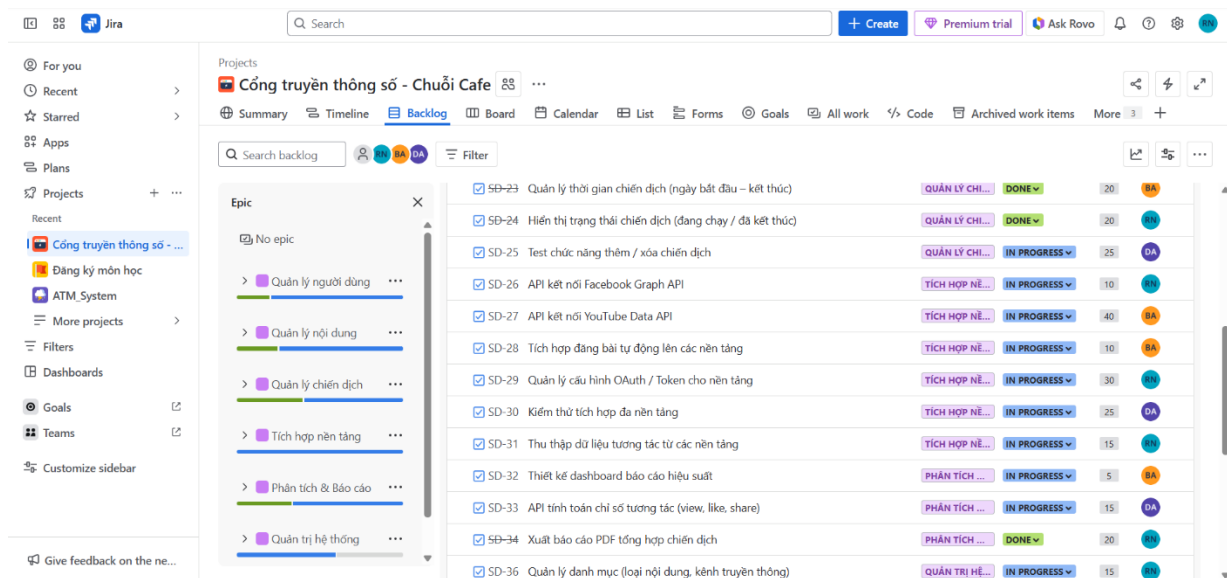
Jira

Search

+ Create

Premium trial

Ask Rovo

RN

For you
Recent
Starred
Apps
Plans
Projects
Recent
Cổng truyền thông số - ...
Đăng ký môn học
ATM_System
More projects
Filters
Dashboards
Goals
Teams
Customize sidebar

Give feedback on the ne...

Projects
Cổng truyền thông số - Chuỗi Cafe

Summary Timeline Backlog Board Calendar List Forms Goals All work Code Archived work items More 3 +

Search backlog RN BA DA Filter

Epic
No epic
Quản lý người dùng
Quản lý nội dung
Quản lý chiến dịch
Tích hợp nền tảng
Phân tích & Báo cáo
Quản trị hệ thống

| | | | | | |
|---|---|---|---|---|---|
| SD-23 | Quản lý thời gian chiến dịch (ngày bắt đầu – kết thúc) | QUẢN LÝ CHI... | DONE | 20 | BA |
| SD-24 | Hiển thị trạng thái chiến dịch (đang chạy / đã kết thúc) | QUẢN LÝ CHI... | DONE | 20 | RN |
| SD-25 | Test chức năng thêm / xóa chiến dịch | QUẢN LÝ CHI... | IN PROGRESS | 25 | DA |
| SD-26 | API kết nối Facebook Graph API | TÍCH HỢP NỀ... | IN PROGRESS | 10 | RN |
| SD-27 | API kết nối YouTube Data API | TÍCH HỢP NỀ... | IN PROGRESS | 40 | BA |
| SD-28 | Tích hợp đăng bài tự động lên các nền tảng | TÍCH HỢP NỀ... | IN PROGRESS | 10 | BA |
| SD-29 | Quản lý cấu hình OAuth / Token cho nền tảng | TÍCH HỢP NỀ... | IN PROGRESS | 30 | RN |
| SD-30 | Kiểm thử tích hợp đa nền tảng | TÍCH HỢP NỀ... | IN PROGRESS | 25 | DA |
| SD-31 | Thu thập dữ liệu tương tác từ các nền tảng | TÍCH HỢP NỀ... | IN PROGRESS | 15 | RN |
| SD-32 | Thiết kế dashboard báo cáo hiệu suất | PHÂN TÍCH ... | IN PROGRESS | 5 | BA |
| SD-33 | API tính toán chỉ số tương tác (view, like, share) | PHÂN TÍCH ... | IN PROGRESS | 15 | DA |
| SD-34 | Xuất báo cáo PDF tổng hợp chiến dịch | PHÂN TÍCH ... | DONE | 20 | RN |
| SD-36 | Quản lý danh mục (loại nội dung, kênh truyền thông) | QUẢN TRỊ HỆ... | IN PROGRESS | 15 | RN |